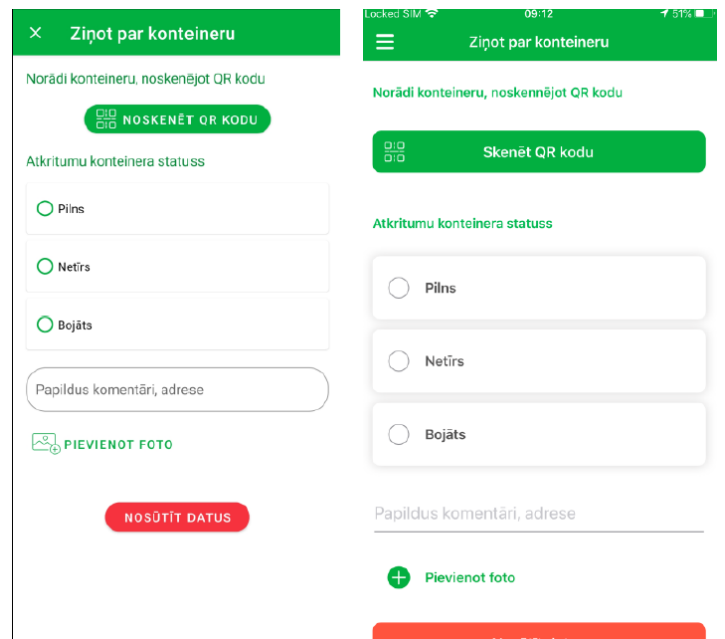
× Ziņot par konteineru

Norādi konteineru, noskenējot QR kodu

NOSKENĒT QR KODU

Atkritumu konteinera statuss

Pilns

Netīrs

Bojāts

Papildus komentāri, adrese

PIEVIENOT FOTO

NOSŪTĪT DATUS

Locked SIM 09:12 51%

Ziņot par konteineru

Norādi konteineru, noskenējot QR kodu

Skenēt QR kodu

Atkritumu konteinera statuss

Pilns

Netīrs

Bojāts

Papildus komentāri, adrese

Pievienot foto

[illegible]